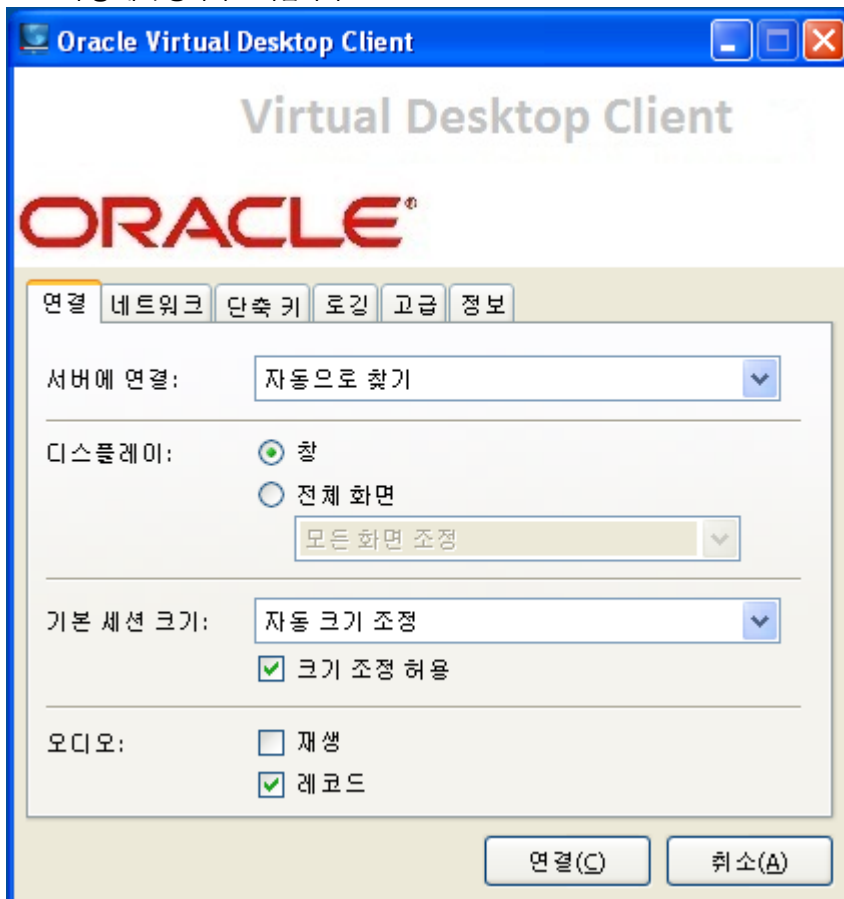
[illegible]

Oracle Virtual Desktop Client

Virtual Desktop Client

ORACLE

연결 네트워크 단축 키 로깅 고급 정보

서버에 연결: 자동으로 찾기

디스플레이: 창
전체 화면
모든 화면 조정

기본 세션 크기: 자동 크기 조정
크기 조정 허용

오디오: 재생
레코드

연결(C) 취소(A)